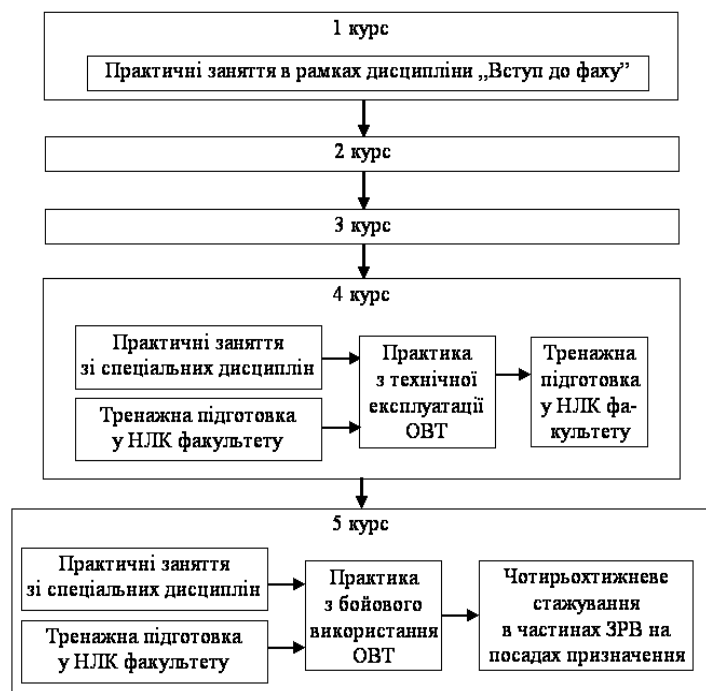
1 курс

Практичні заняття в рамках дисципліни „Вступ до фаху”

2 курс

3 курс

4 курс

Практичні заняття зі спеціальних дисциплін

Тренажна підготовка у НЛК факультету

Практика з технічної експлуатації ОВТ

Тренажна підготовка у НЛК факультету

5 курс

Практичні заняття зі спеціальних дисциплін

Тренажна підготовка у НЛК факультету

Практика з бойового використання ОВТ

Чотирьохтижневе стажування в частинах ЗРВ на посадах призначення